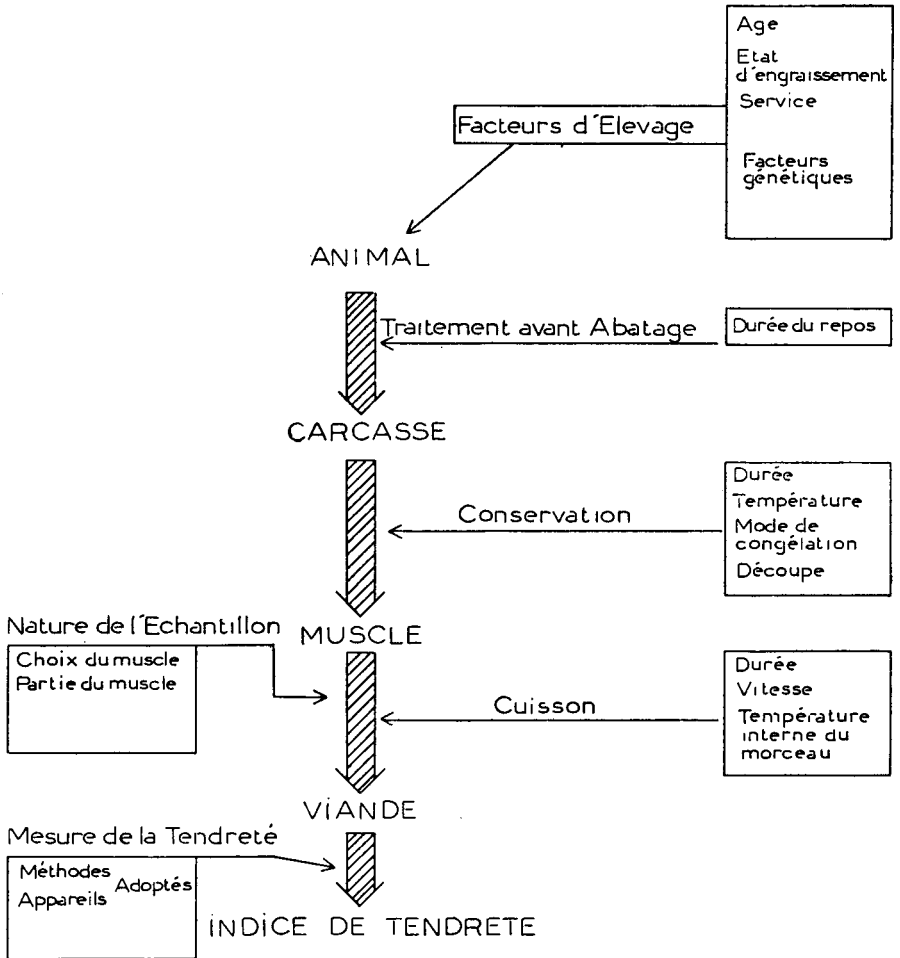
Age
Etat d'engraissement
Service
Facteurs génétiques

Facteurs d'Elevage

ANIMAL

Traitement avant Abatage

Durée du repos

CARCASSE

Durée
Température
Mode de congélation
Découpe

Conservation

MUSCLE

Nature de l'Echantillon

Choix du muscle
Partie du muscle

Durée
Vitesse
Température interne du morceau

Cuisson

VIANDE

Mesure de la Tendreté

Méthodes
Appareils
Adoptés

INDICE DE TENDRETE